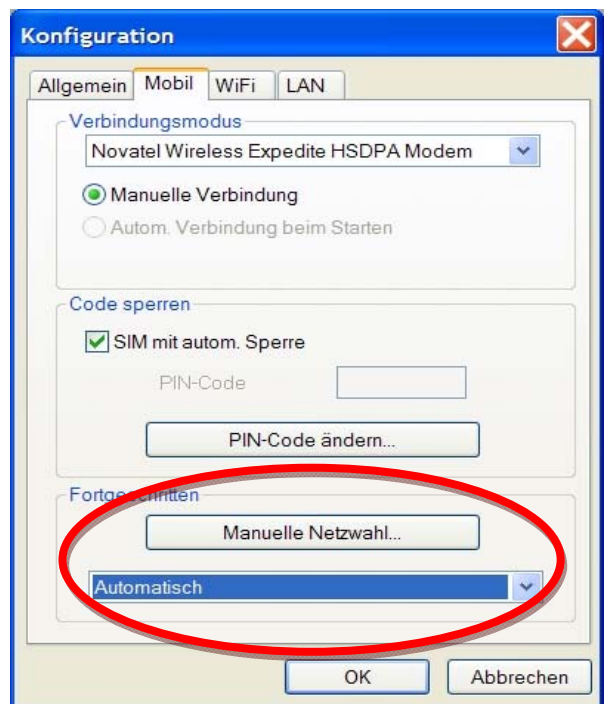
Konfiguration

Allgemein | Mobil | WiFi | LAN

Verbindungsmodus
Novatel Wireless Expedite HSDPA Modem

Manuelle Verbindung
Autom. Verbindung beim Starten

Code sperren
SIM mit autom. Sperre
PIN-Code
PIN-Code ändern...

Fortgeschritten
Manuelle Netzwahl...
Automatisch

OK
Abbrechen